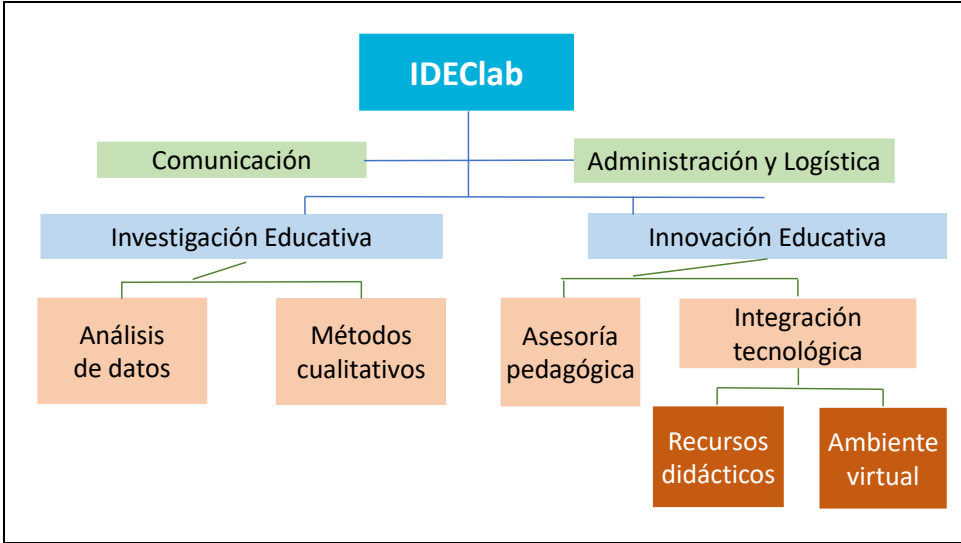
IDEClab

Comunicación

Administración y Logística

Investigación Educativa

Innovación Educativa

Análisis de datos

Métodos cualitativos

Asesoría pedagógica

Integración tecnológica

Recursos didácticos

Ambiente virtual